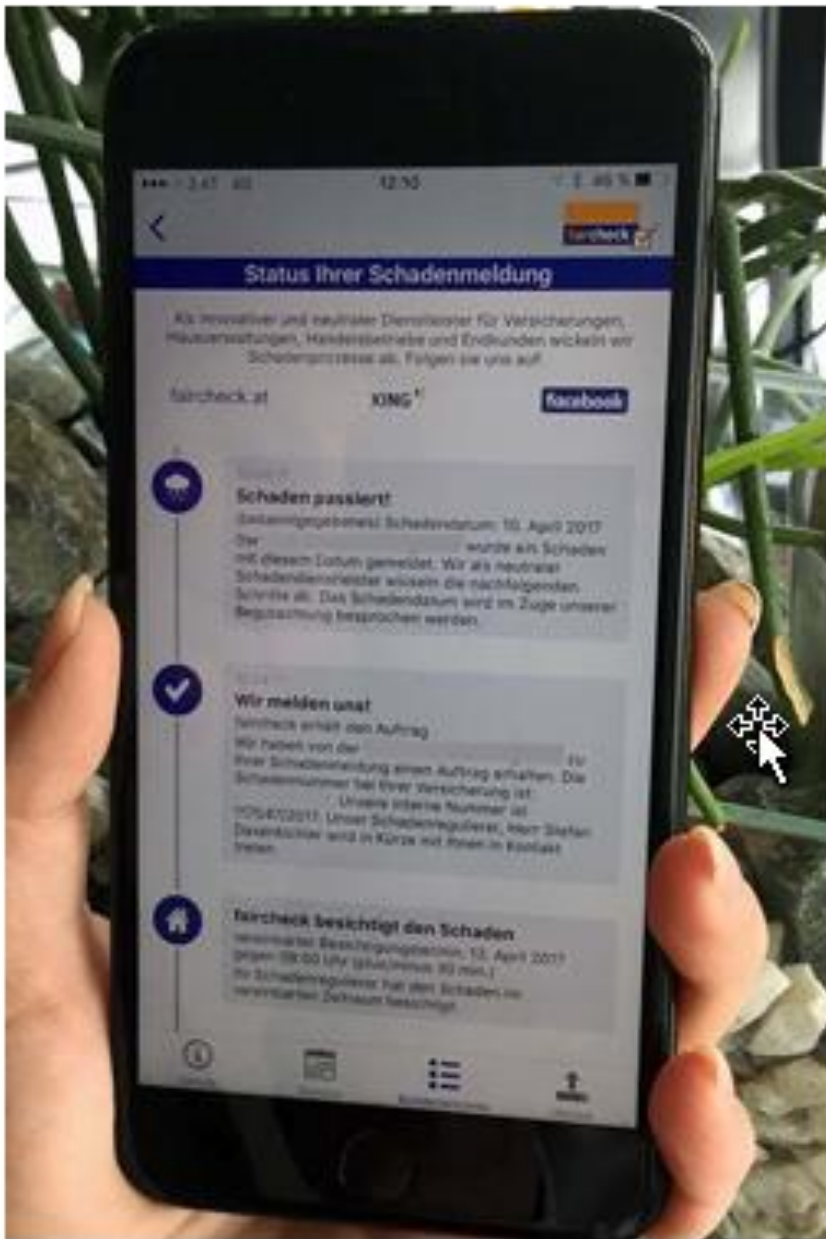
12:10

faircheck

Status Ihrer Schadenmeldung

Als innovativer und neutraler Dienstleister für Versicherungen, Hausverwaltungen, Handelsbetriebe und Endkunden wickeln wir Schadenprozesse ab. Folgen sie uns auf:

faircheck.at XING facebook

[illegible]

Schaden passiert!

(bekanntgegebenes) Schadendatum: 10. April 2017

Der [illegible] wurde ein Schaden mit diesem Datum gemeldet. Wir als neutraler Schadendienstleister wickeln die nachfolgenden Schritte ab. Das Schadendatum wird im Zuge unserer Begutachtung besprochen werden.

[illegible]

Wir melden uns!

faircheck erhält den Auftrag

Wir haben von der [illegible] zu Ihrer Schadenmeldung einen Auftrag erhalten. Die Schadennummer bei Ihrer Versicherung ist: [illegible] Unsere interne Nummer ist: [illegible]/2017. Unser Schadenregulierer, Herr Stefan Dexenbichler wird in Kürze mit Ihnen in Kontakt treten.

faircheck besichtigt den Schaden

vereinbarter Besichtigungstermin: 10. April 2017 gegen 09:00 Uhr (plus/minus 30 min.)

Ihr Schadenregulierer hat den Schaden zu vereinbarten Zeitraum besichtigt.